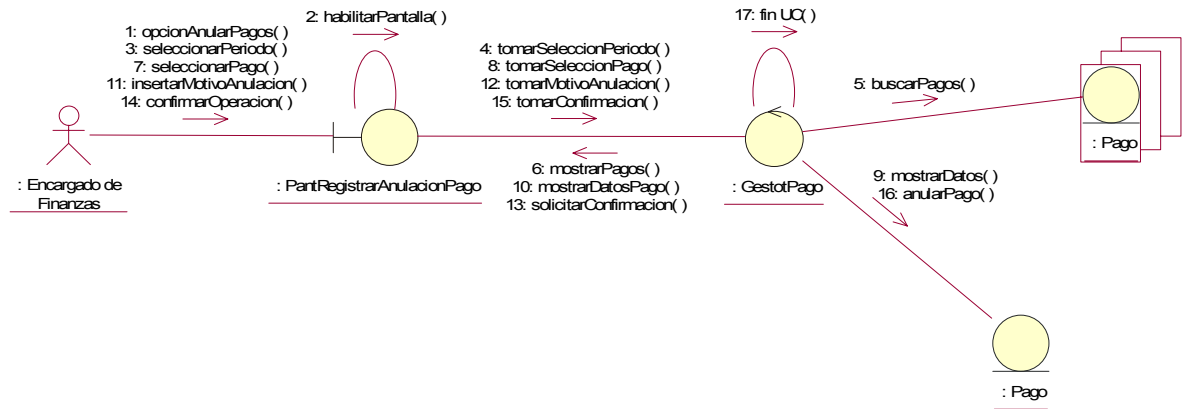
1: opcionAnularPagos( )
3: seleccionarPeriodo( )
7: seleccionarPago( )
11: insertarMotivoAnulacion( )
14: confirmarOperacion( )

2: habilitarPantalla( )

4: tomarSeleccionPeriodo( )
8: tomarSeleccionPago( )
12: tomarMotivoAnulacion( )
15: tomarConfirmacion( )

17: fin UC( )

5: buscarPagos( )

: Pago

: Encargado de Finanzas

: PantRegistrarAnulacionPago

6: mostrarPagos( )
10: mostrarDatosPago( )
13: solicitarConfirmacion( )

: GestotPago

9: mostrarDatos( )
16: anularPago( )

: Pago